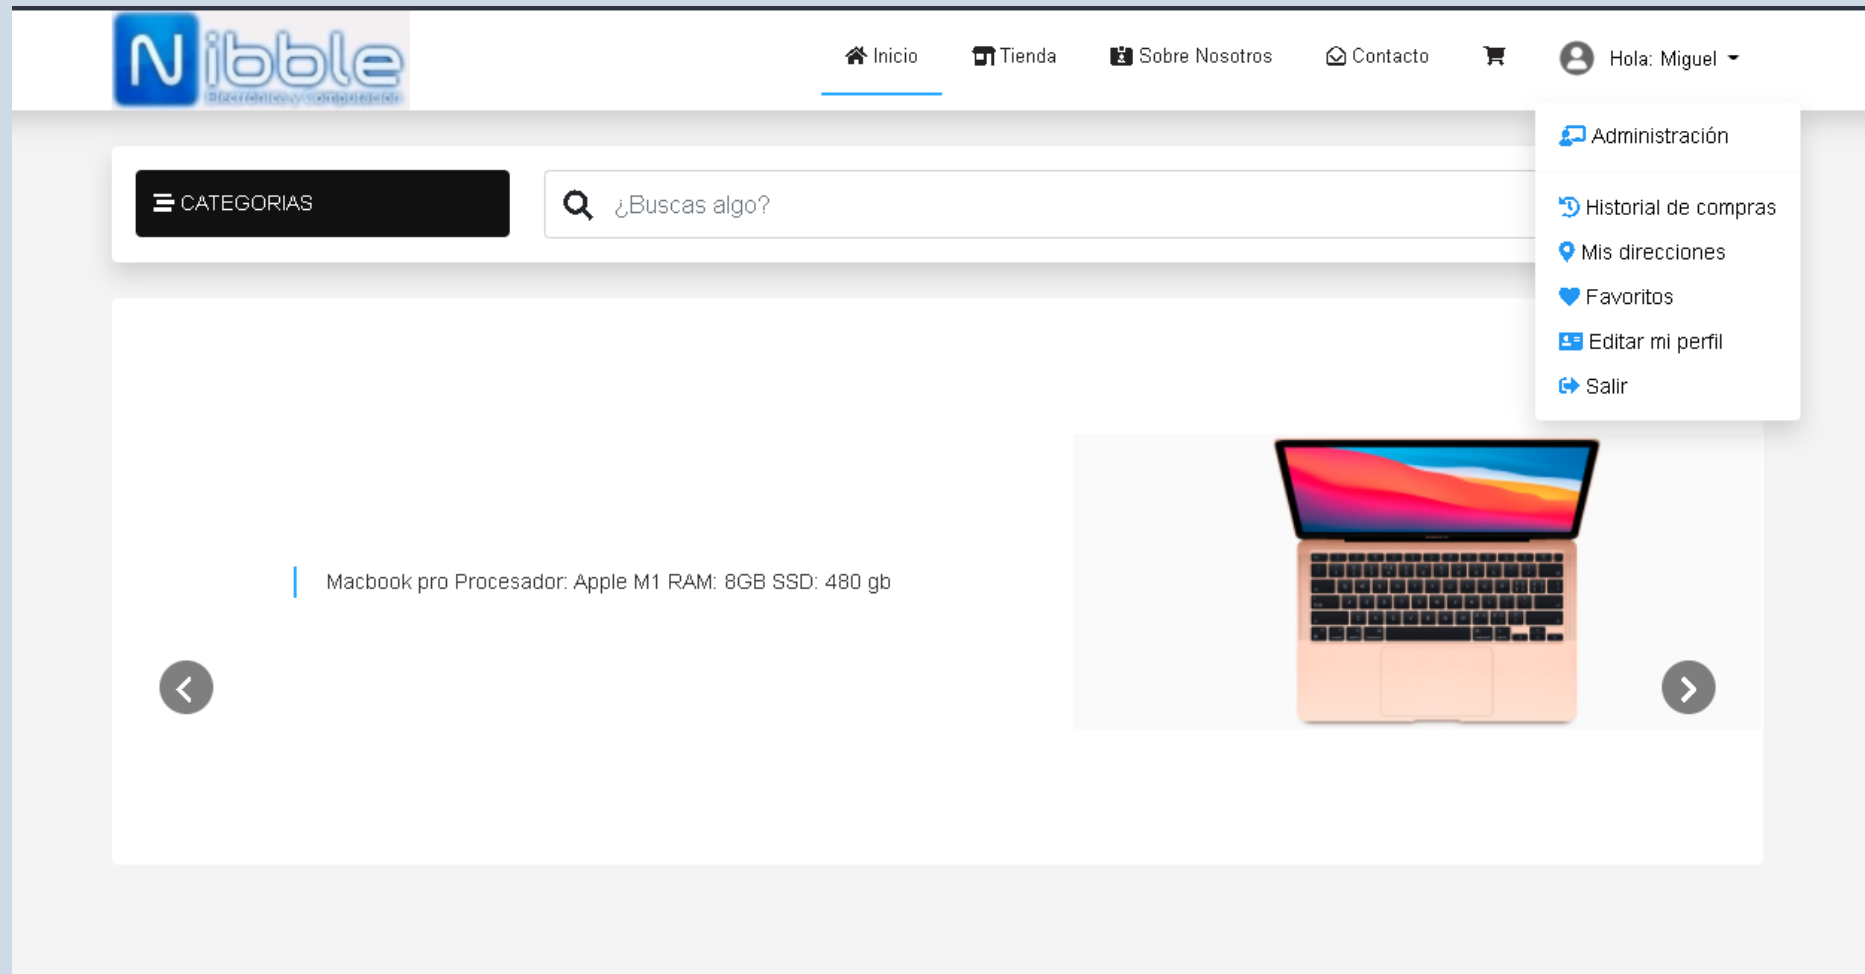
Nibble
Electrónica y computación

Inicio
Tienda
Sobre Nosotros
Contacto
Hola: Miguel

Administración
Historial de compras
Mis direcciones
Favoritos
Editar mi perfil
Salir

CATEGORIAS
¿Buscas algo?

Macbook pro Procesador: Apple M1 RAM: 8GB SSD: 480 gb